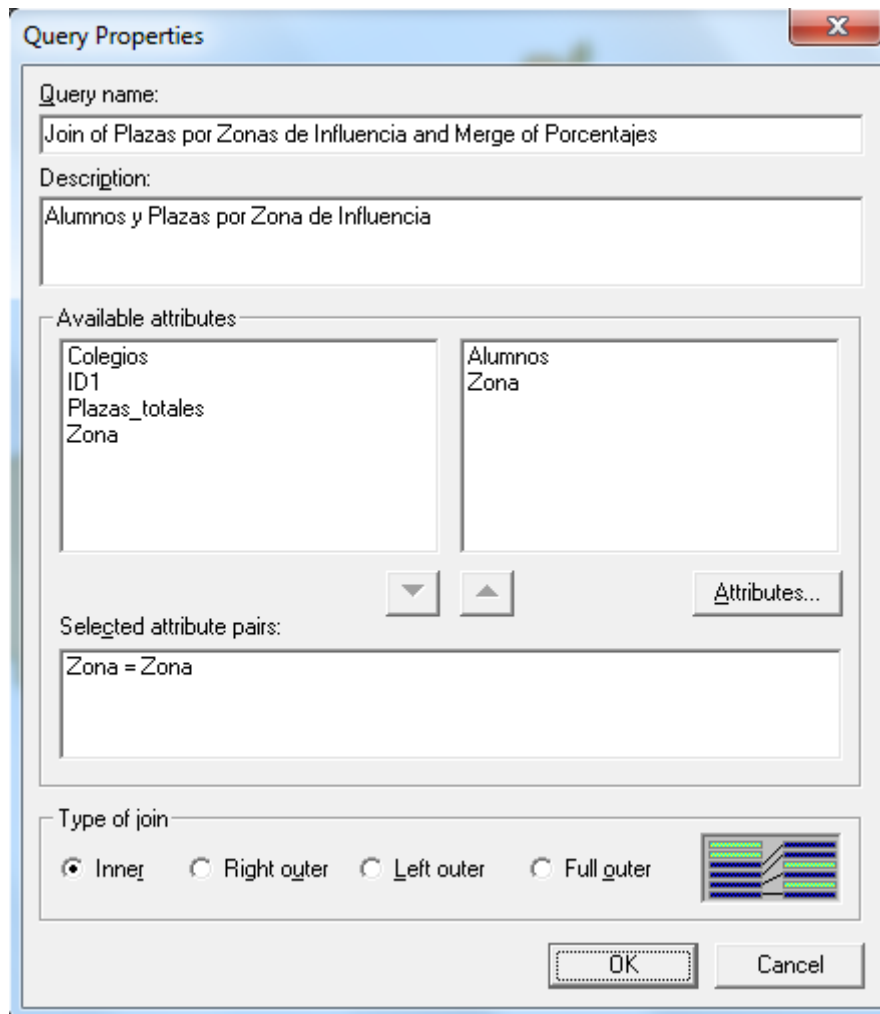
Query Properties

Query name:

Join of Plazas por Zonas de Influencia and Merge of Porcentajes

Description:

Alumnos y Plazas por Zona de Influencia

Available attributes

Colegios
ID1
Plazas_totales
Zona

Alumnos
Zona

Attributes...

Selected attribute pairs:

Zona = Zona

Type of join

Inner
Right outer
Left outer
Full outer

OK
Cancel